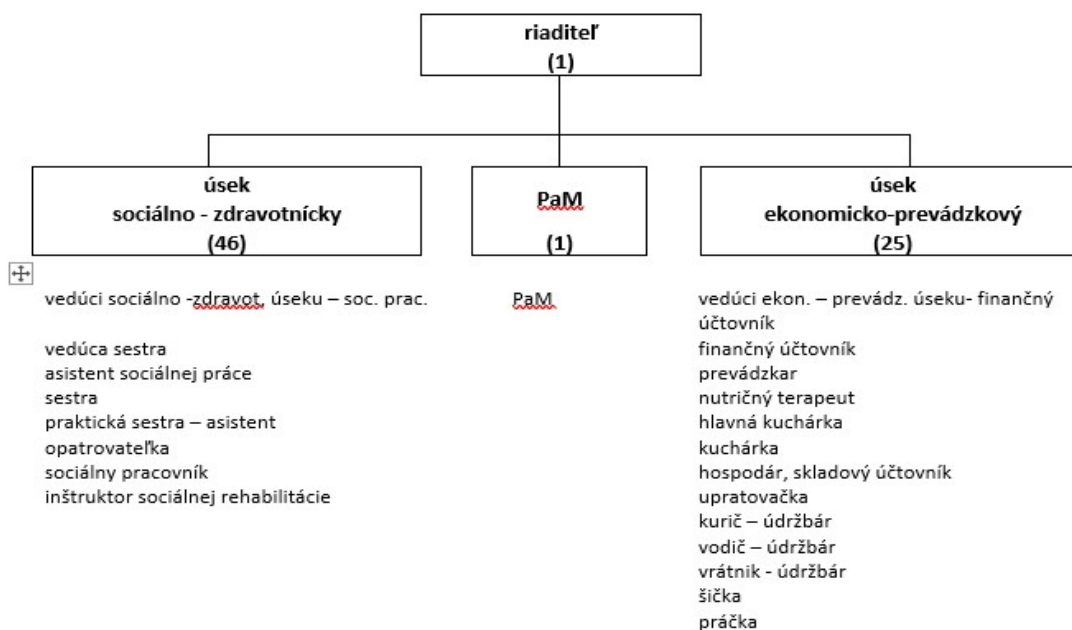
riaditeľ
(1)

úsek
sociálno - zdravotnícky
(46)

PaM
(1)

úsek
ekonomicko-prevádzkový
(25)

vedúci sociálno -zdravot. úseku – soc. prac.

vedúca sestra
asistent sociálnej práce
sestra
praktická sestra – asistent
opatrovateľka
sociálny pracovník
inštruktor sociálnej rehabilitácie

PaM

vedúci ekon. – prevádz. úseku- finančný účtovník
finančný účtovník
prevádzkar
nutričný terapeut
hlavná kuchárka
kuchárka
hospodár, skladový účtovník
upratovačka
kurič – údržbár
vodič – údržbár
vrátnik - údržbár
šička
práčka